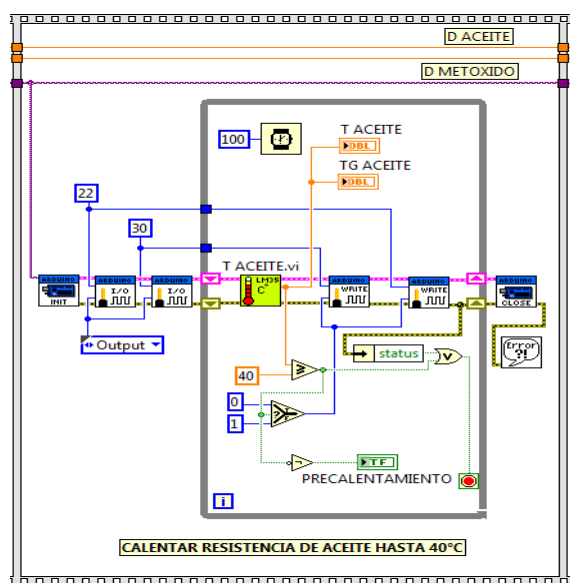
D ACEITE

D METOXIDO

100

T ACEITE

DBL

TG ACEITE

DBL

22

30

T ACEITE.vi

LM35 C°

ARDUINO INIT

ARDUINO I/O

ARDUINO I/O

ARDUINO WRITE

ARDUINO WRITE

ARDUINO CLOSE

Output

status

Error ?!

40

0

1

TF

PRECALENTAMIENTO

i

CALENTAR RESISTENCIA DE ACEITE HASTA 40°C